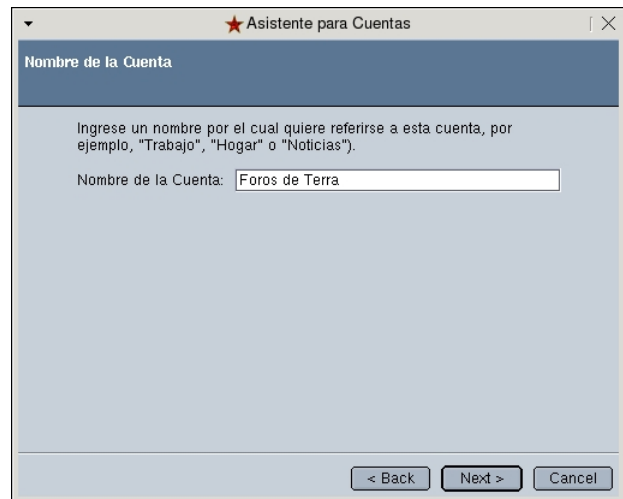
Asistente para Cuentas

Nombre de la Cuenta

Ingrese un nombre por el cual quiere referirse a esta cuenta, por ejemplo, "Trabajo", "Hogar" o "Noticias").

Nombre de la Cuenta: Foros de Terra

< Back Next > Cancel